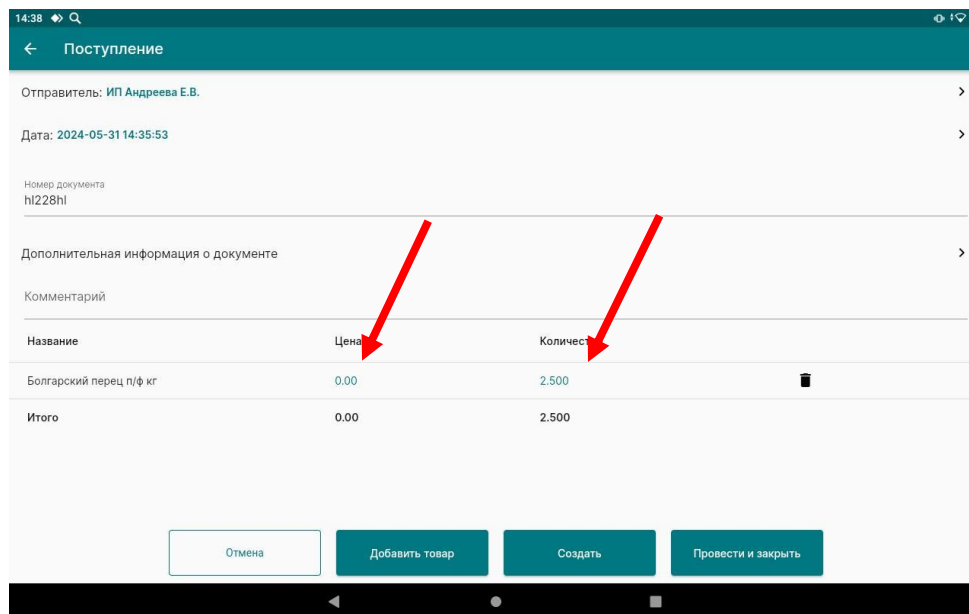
14:38

Поступление

Отправитель: ИП Андреева Е.В.

Дата: 2024-05-31 14:35:53

Номер документа
hl228hl

Дополнительная информация о документе

Комментарий

| Название | Цена | Количест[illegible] |
|---|---|---|
| Болгарский перец п/ф кг | 0.00 | 2.500 |
| Итого | 0.00 | 2.500 |

Отмена
Добавить товар
Создать
Провести и закрыть